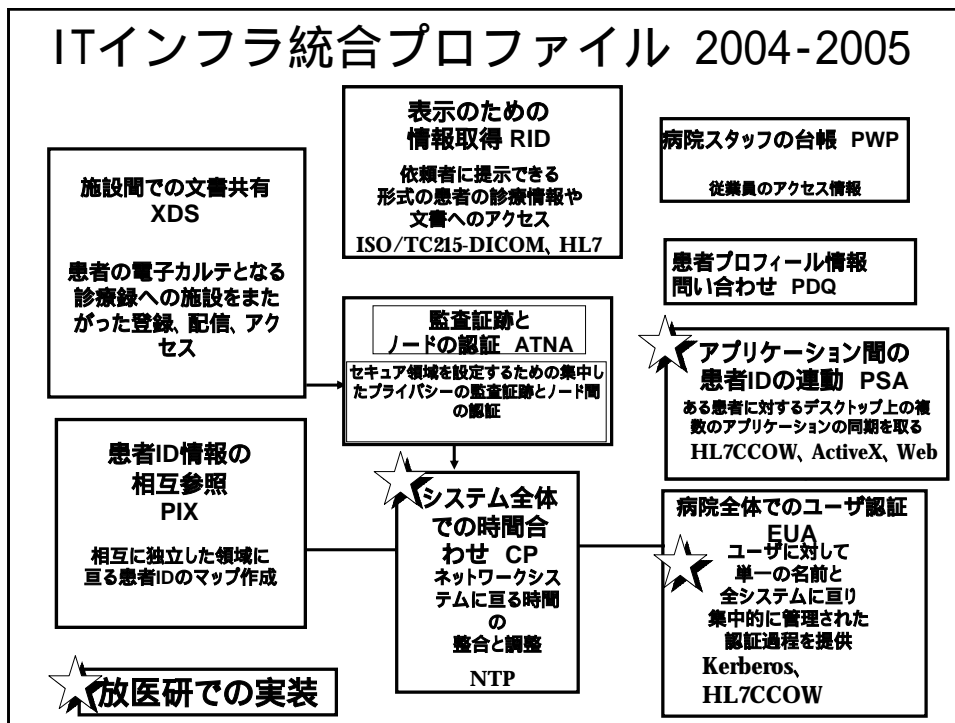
ITインフラ統合プロファイル 2004-2005

表示のための
情報取得 RID

依頼者に提示できる形式の患者の診療情報や文書へのアクセス
ISO/TC215-DICOM、HL7

病院スタッフの台帳 PWP

従業員のアクセス情報

施設間での文書共有
XDS

患者の電子カルテとなる診療録への施設をまたがった登録、配信、アクセス

患者プロフィール情報
問い合わせ PDQ

監査証跡と
ノードの認証 ATNA

セキュア領域を設定するための集中したプライバシーの監査証跡とノード間の認証

アプリケーション間の
患者IDの連動 PSA

ある患者に対するデスクトップ上の複数のアプリケーションの同期を取る
HL7CCOW、ActiveX、Web

患者ID情報の
相互参照
PIX

相互に独立した領域に亘る患者IDのマップ作成

システム全体での時間合わせ CP

ネットワークシステムに亘る時間の整合と調整

NTP

病院全体でのユーザ認証
EUA

ユーザに対して単一の名前と全システムに亘り集中的に管理された認証過程を提供
Kerberos、
HL7CCOW

放医研での実装